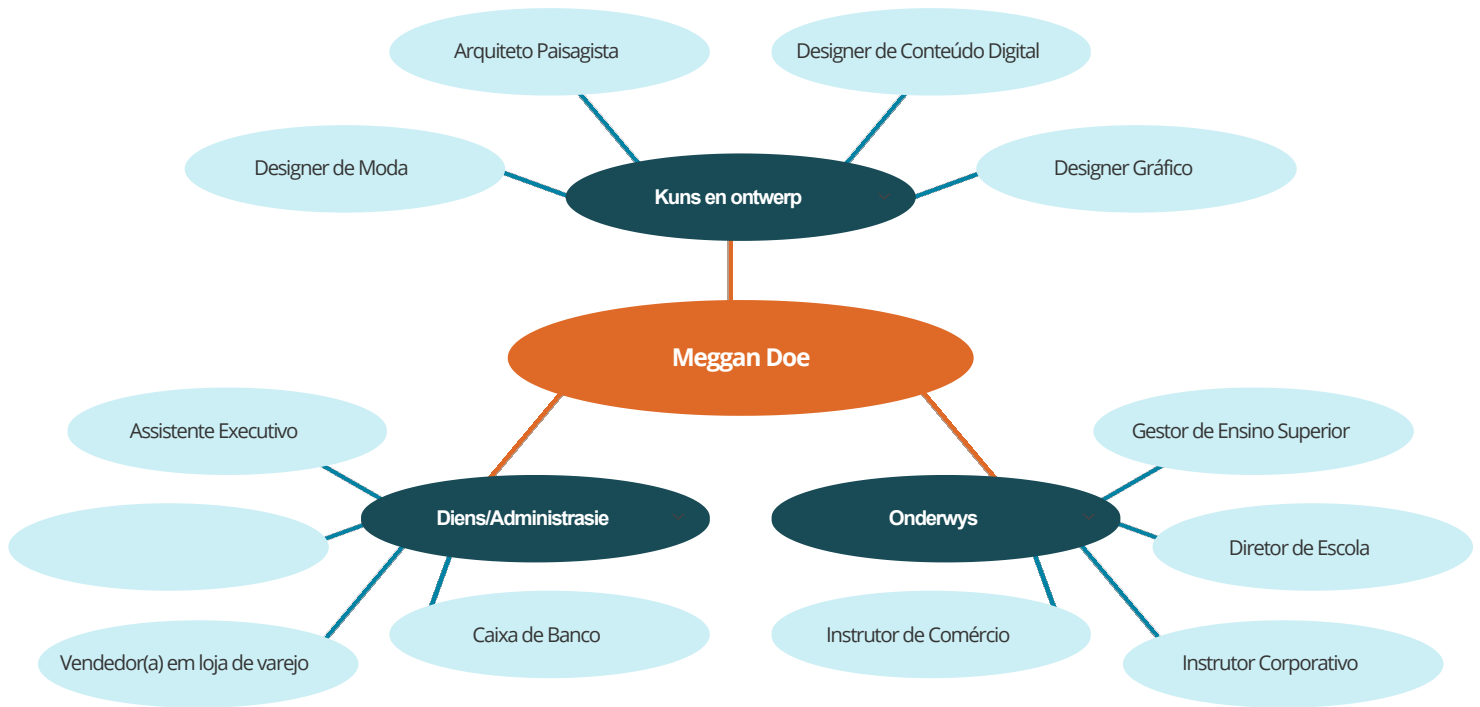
Arquiteto Paisagista

Designer de Conteúdo Digital

Designer de Moda

Kuns en ontwerp

Designer Gráfico

Meggan Doe

Assistente Executivo

Gestor de Ensino Superior

Diens/Administrasie

Onderwys

Diretor de Escola

Caixa de Banco

Instrutor de Comércio

Vendedor(a) em loja de varejo

Instrutor Corporativo